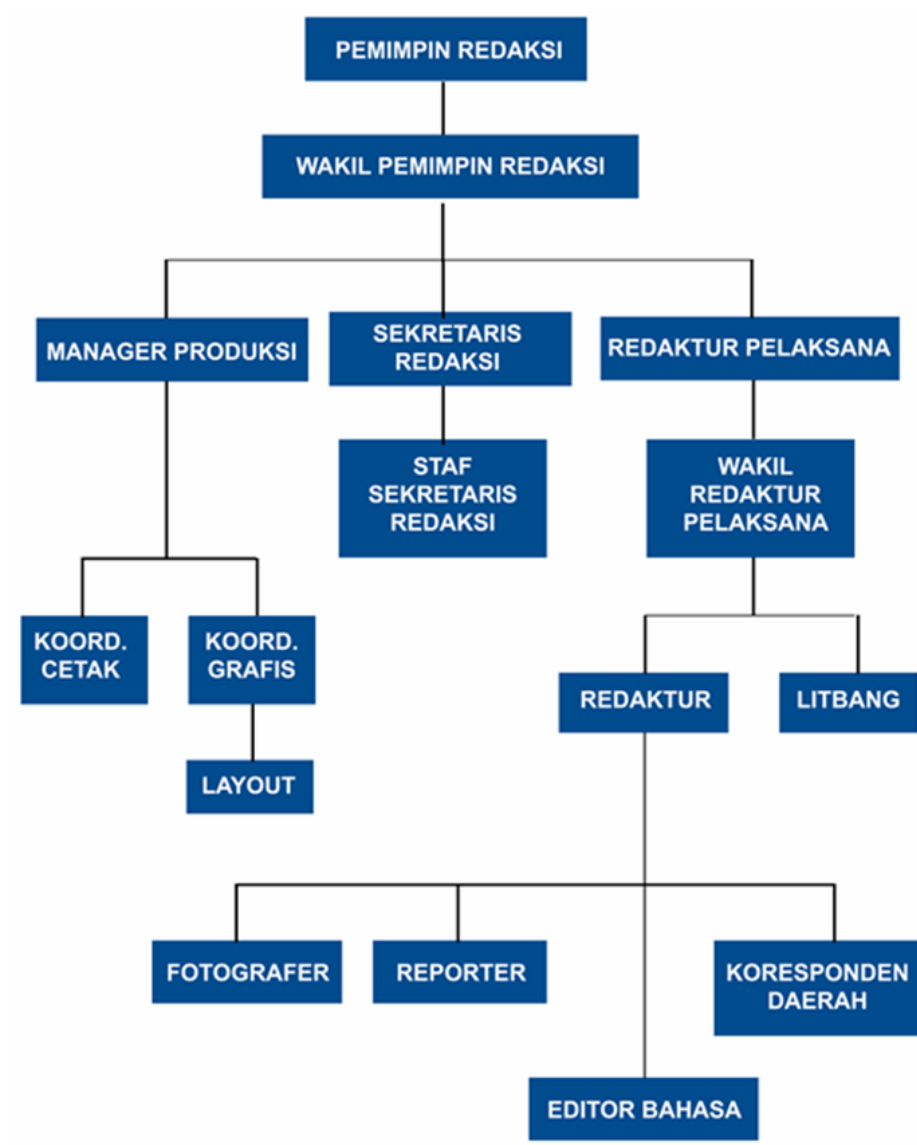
PEMIMPIN REDAKSI

WAKIL PEMIMPIN REDAKSI

MANAGER PRODUKSI

SEKRETARIS REDAKSI

REDAKTUR PELAKSANA

STAF SEKRETARIS REDAKSI

WAKIL REDAKTUR PELAKSANA

KOORD. CETAK

KOORD. GRAFIS

LAYOUT

REDAKTUR

LITBANG

FOTOGRAFER

REPORTER

KORESPONDEN DAERAH

EDITOR BAHASA